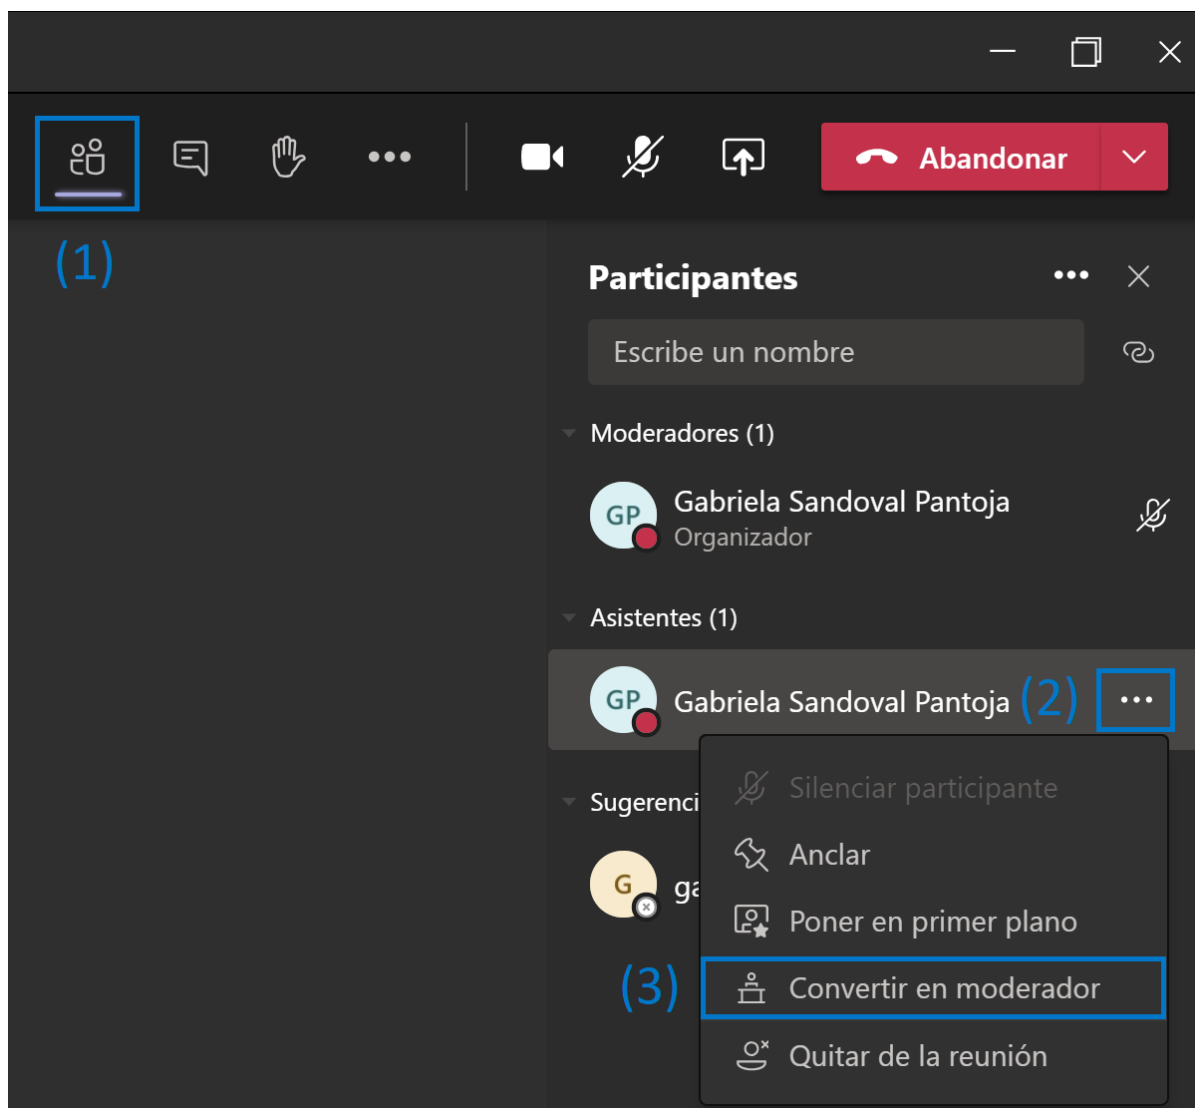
Abandonar

(1)

Participantes

Escribe un nombre

Moderadores (1)

GP Gabriela Sandoval Pantoja
Organizador

Asistentes (1)

GP Gabriela Sandoval Pantoja (2)

Sugerenci

G ga

Silenciar participante

Anclar

Poner en primer plano

(3) Convertir en moderador

Quitar de la reunión